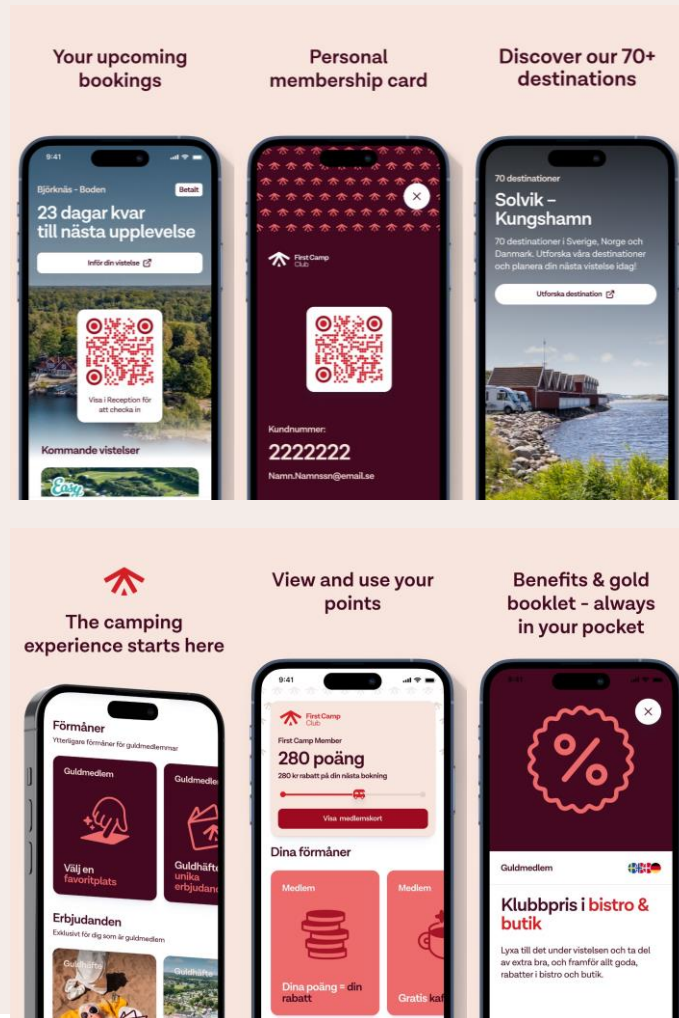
Your upcoming bookings

9:41

Björknäs - Boden

Betalt

23 dagar kvar till nästa upplevelse

Inför din vistelse

Visa i Reception för att checka in

Kommande vistelser

Easy

Personal membership card

First Camp Club

Kundnummer:

2222222

Namn.Namnssn@email.se

Discover our 70+ destinations

70 destinationer

Solvik – Kungshamn

70 destinationer i Sverige, Norge och Danmark. Utforska våra destinationer och planera din nästa vistelse idag!

Utforska destination

The camping experience starts here

Förmåner

Ytterligare förmåner för guldmedlemmar

Guldmedlem

Välj en favoritplats

Guldmedle

Guldhäft unika erbjudan

Erbjudanden

Exklusivt för dig som är guldmedlem

Guldhäfte

Guldhäfte

View and use your points

9:41

First Camp Club

First Camp Member

280 poäng

280 kr rabatt på din nästa bokning

Visa medlemskort

Dina förmåner

Medlem

Dina poäng = din rabatt

Medlem

Gratis kaf

Benefits & gold booklet - always in your pocket

Guldmedlem

Klubbpris i bistro & butik

Lyxa till det under vistelsen och ta del av extra bra, och framför allt goda, rabatter i bistro och butik.